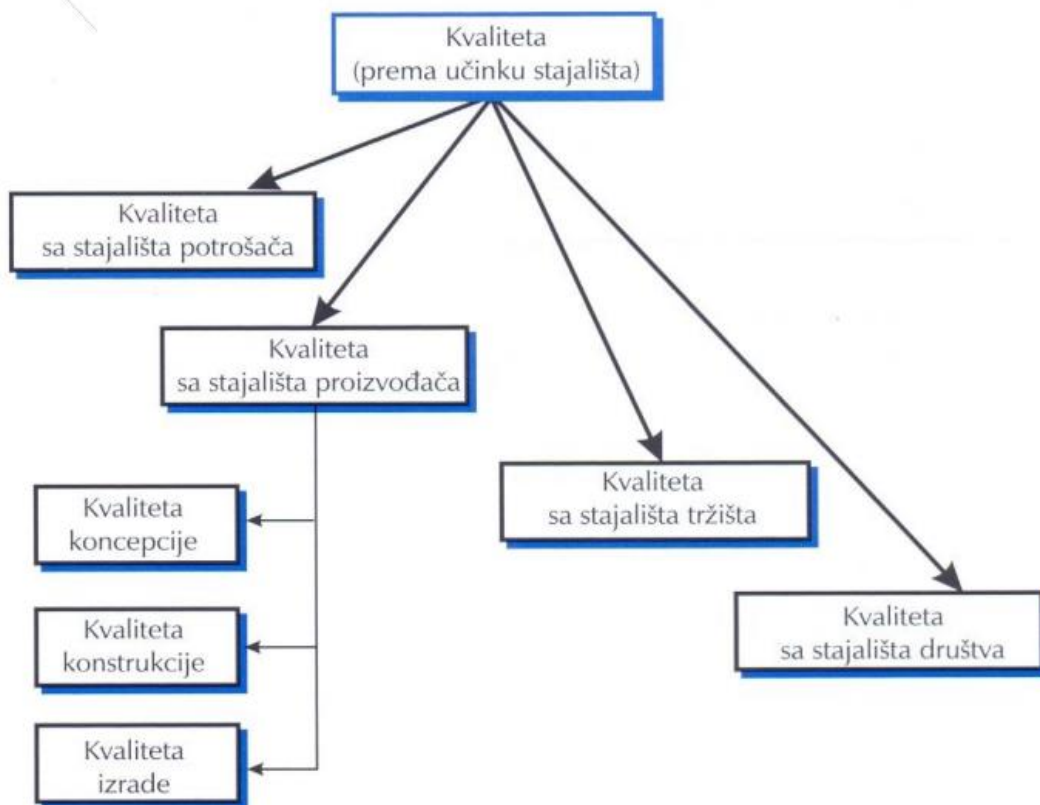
Kvaliteta
(prema učinku stajališta)

Kvaliteta
sa stajališta potrošača

Kvaliteta
sa stajališta proizvođača

Kvaliteta
koncepcije

Kvaliteta
konstrukcije

Kvaliteta
izrade

Kvaliteta
sa stajališta tržišta

Kvaliteta
sa stajališta društva